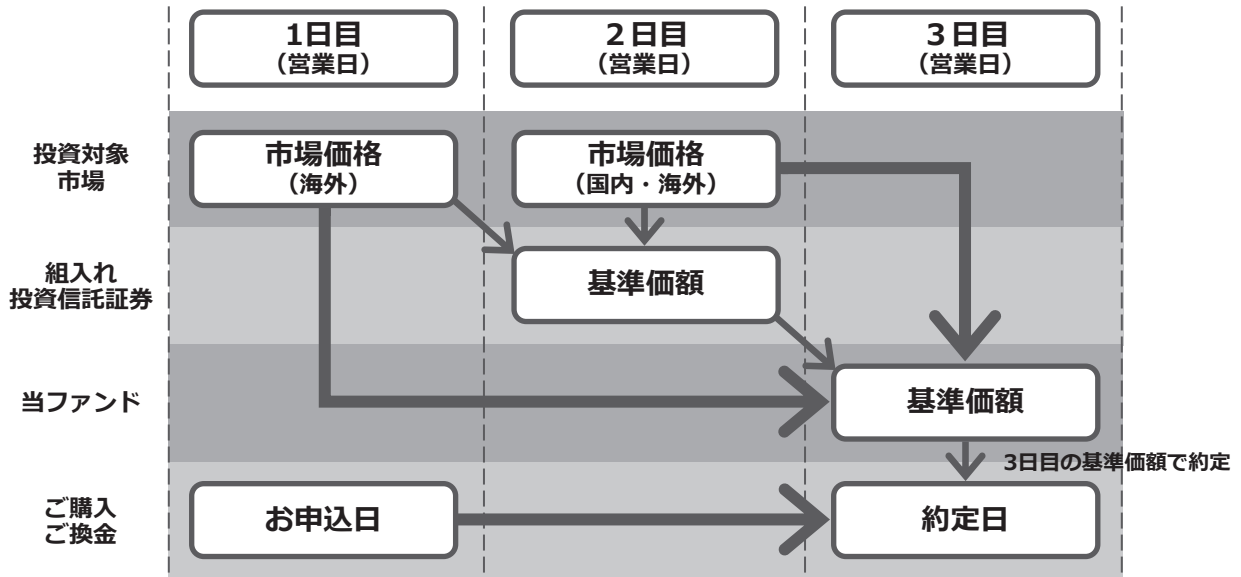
1日目
（営業日）

2日目
（営業日）

3日目
（営業日）

投資対象
市場

市場価格
（海外）

市場価格
（国内・海外）

組入れ
投資信託証券

基準価額

当ファンド

基準価額

3日目の基準価額で約定

ご購入
ご換金

お申込日

約定日